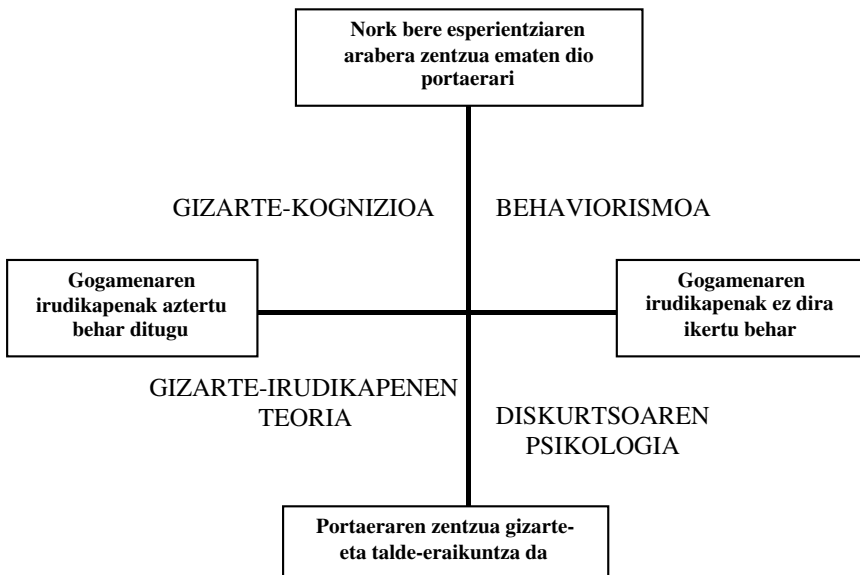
Nork bere esperientziaren arabera zentzua ematen dio portaerari

GIZARTE-KOGNIZIOA

BEHAVIORISMOA

Gogamenaren irudikapenak aztertu behar ditugu

Gogamenaren irudikapenak ez dira ikertu behar

GIZARTE-IRUDIKAPENEN TEORIA

DISKURTSOAREN PSIKOLOGIA

Portaeraren zentzua gizarte- eta talde-eraikuntza da